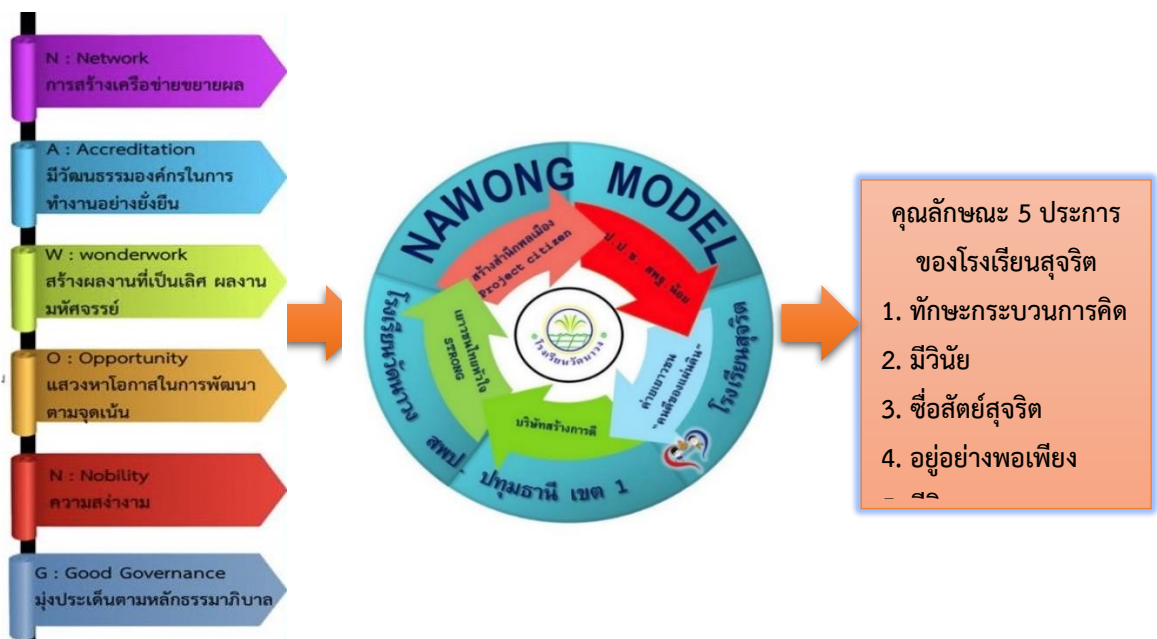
N : Network
การสร้างเครือข่ายขยายผล

A : Accreditation
มีวัฒนธรรมองค์กรในการทำงานอย่างยั่งยืน

W : wonderwork
สร้างผลงานที่เป็นเลิศ ผลงานมหัศจรรย์

O : Opportunity
แสวงหาโอกาสในการพัฒนาตามจุดเน้น

N : Nobility
ความสง่างาม

G : Good Governance
มุ่งประเด็นตามหลักธรรมาภิบาล

NAWONG MODEL

สร้างสำนึกพลเมือง Project citizen

ป.ป.ช. สพฐ. น้อย

ค่ายเยาวชน "คนดีของแผ่นดิน"

บริษัทสร้างการดี

เยาวชนไทยหัวใจ STRONG

โรงเรียนวัดนาวง

โรงเรียนนาวง

โรงเรียนสุจริต

สพป. ปทุมธานี เขต 1

คุณลักษณะ 5 ประการ
ของโรงเรียนสุจริต
1. ทักษะกระบวนการคิด
2. มีวินัย
3. ซื่อสัตย์สุจริต
4. อยู่อย่างพอเพียง
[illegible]